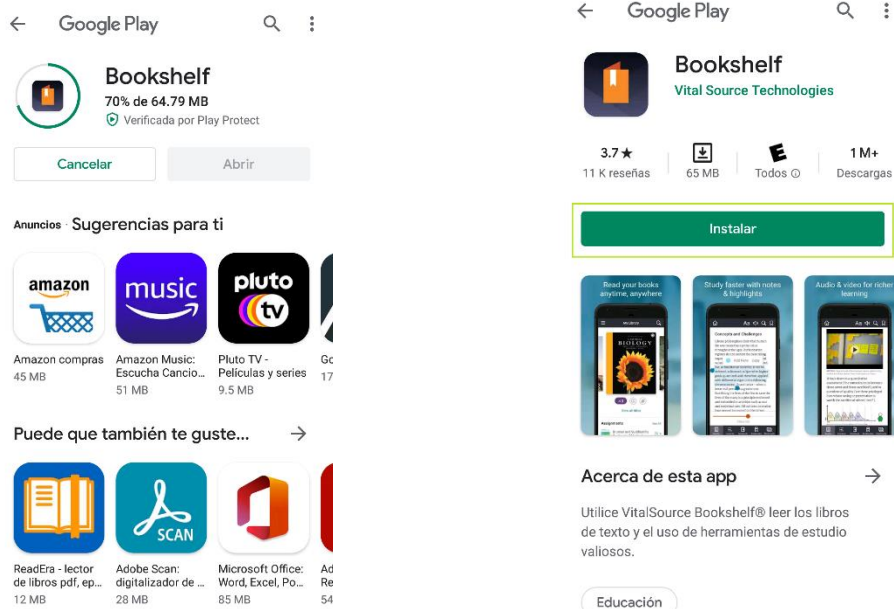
Google Play

Bookshelf
70% de 64.79 MB
Verificada por Play Protect

Cancelar
Abrir

Anuncios · Sugerencias para ti

amazon
Amazon compras
45 MB

music
Amazon Music: Escucha Cancio...
51 MB

pluto tv
Pluto TV - Películas y series
9.5 MB

Go
17

Puede que también te guste...

ReadEra - lector de libros pdf, ep...
12 MB

SCAN
Adobe Scan: digitalizador de ...
28 MB

Microsoft Office: Word, Excel, Po...
85 MB

Ad
Re
54

Google Play

Bookshelf
Vital Source Technologies

3.7★
11 K reseñas

65 MB

Todos ⓘ

1 M+
Descargas

Instalar

Read your books anytime, anywhere

Study faster with notes & highlights

Audio & video for richer learning

BIOLOGY

Acerca de esta app

Utilice VitalSource Bookshelf® leer los libros de texto y el uso de herramientas de estudio valiosos.

Educación